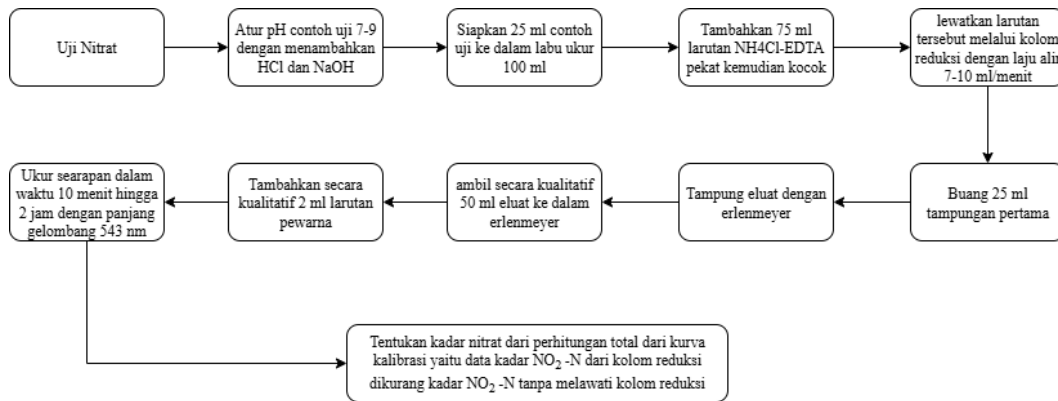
Uji Nitrat

Atur pH contoh uji 7-9 dengan menambahkan HCl dan NaOH

Siapkan 25 ml contoh uji ke dalam labu ukur 100 ml

Tambahkan 75 ml larutan NH4Cl-EDTA pekat kemudian kocok

lewatkan larutan tersebut melalui kolom reduksi dengan laju alir 7-10 ml/menit

Buang 25 ml tampungan pertama

Tampung eluat dengan erlenmeyer

ambil secara kualitatif 50 ml eluat ke dalam erlenmeyer

Tambahkan secara kualitatif 2 ml larutan pewarna

Ukur searapan dalam waktu 10 menit hingga 2 jam dengan panjang gelombang 543 nm

Tentukan kadar nitrat dari perhitungan total dari kurva kalibrasi yaitu data kadar $NO_2$ -N dari kolom reduksi dikurang kadar $NO_2$ -N tanpa melawati kolom reduksi